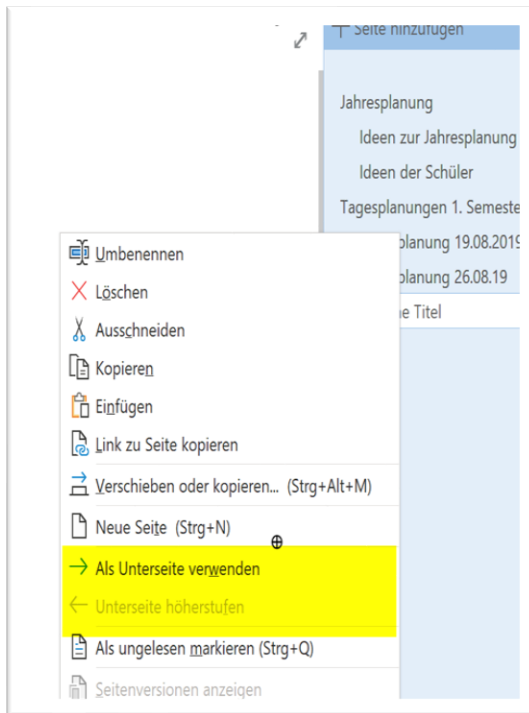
Seite hinzufügen

Jahresplanung

Ideen zur Jahresplanung

Ideen der Schüler

Tagesplanungen 1. Semeste

planung 19.08.2019

planung 26.08.19

ne Titel

Umbenennen

Löschen

Ausschneiden

Kopieren

Einfügen

Link zu Seite kopieren

Verschieben oder kopieren... (Strg+Alt+M)

Neue Seite (Strg+N)

Als Unterseite verwenden

Unterseite höherstufen

Als ungelesen markieren (Strg+Q)

Seitenversionen anzeigen